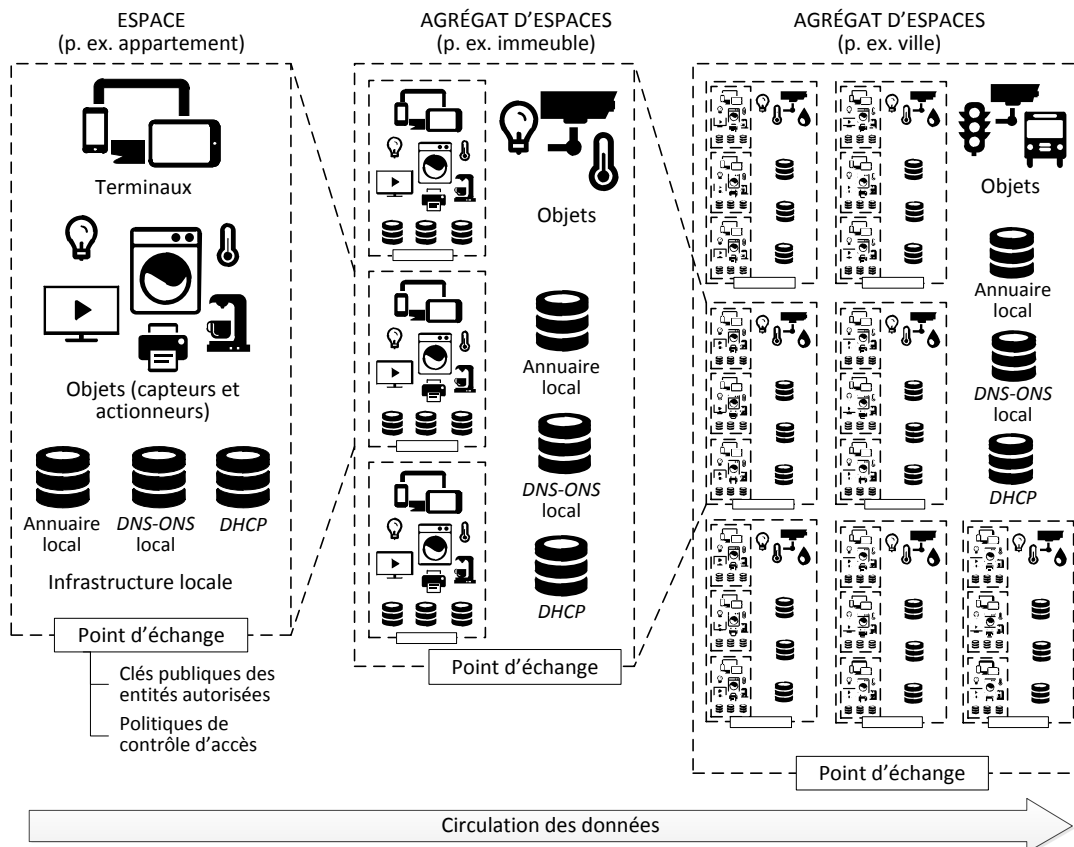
ESPACE
(p. ex. appartement)

Terminaux

Objets (capteurs et actionneurs)

Annuaire local

DNS-ONS local

DHCP

Infrastructure locale

Point d'échange

Clés publiques des entités autorisées

Politiques de contrôle d'accès

AGRÉGAT D'ESPACES
(p. ex. immeuble)

Objets

Annuaire local

DNS-ONS local

DHCP

Point d'échange

AGRÉGAT D'ESPACES
(p. ex. ville)

Objets

Annuaire local

DNS-ONS local

DHCP

Point d'échange

Circulation des données